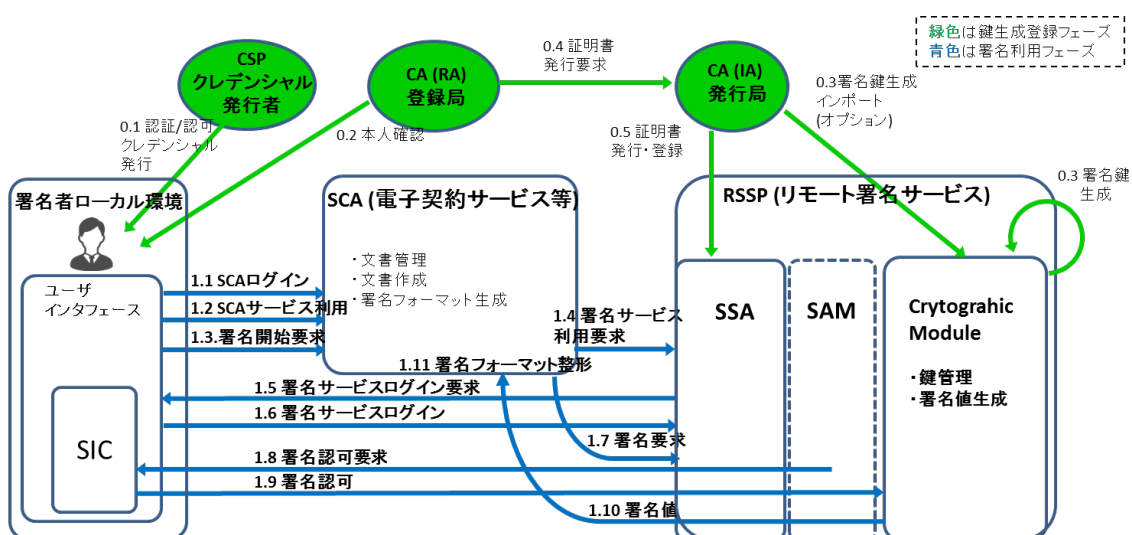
緑色は鍵生成登録フェーズ
青色は署名利用フェーズ

CSP
クレデンシャル
発行者

CA (RA)
登録局

0.4 証明書
発行要求

CA (IA)
発行局

0.3署名鍵生成
インポート
(オプション)

0.1 認証/認可
クレデンシャル
発行

0.2 本人確認

0.5 証明書
発行･登録

0.3 署名鍵
生成

署名者ローカル環境

SCA (電子契約サービス等)

RSSP (リモート署名サービス)

・文書管理
・文書作成
・署名フォーマット生成

ユーザ
インタフェース

1.1 SCAログイン
1.2 SCAサービス利用
1.3.署名開始要求

1.4 署名サービス
利用要求

SSA

SAM

Crytograhic
Module

・鍵管理
・署名値生成

1.11 署名フォーマット整形

1.5 署名サービスログイン要求

1.6 署名サービスログイン

SIC

1.7 署名要求

1.8 署名認可要求

1.9 署名認可

1.10 署名値